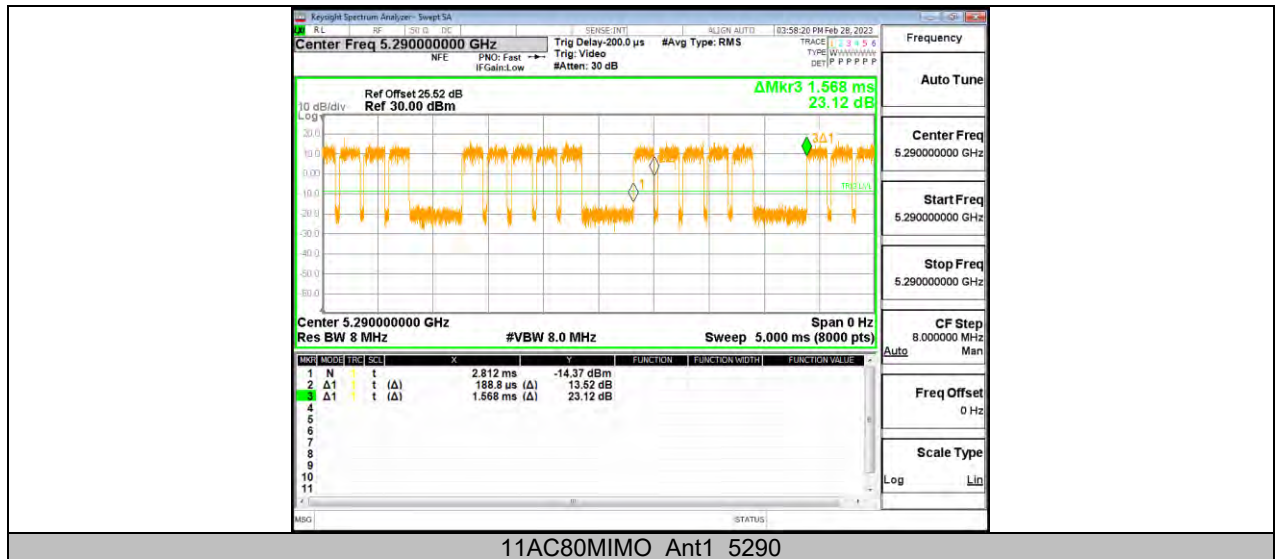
Keysight Spectrum Analyzer - Swept SA

RL RF 50 Ω DC SENSE:INT ALIGN AUTO 03:58:20 PM Feb 28, 2023

Center Freq 5.290000000 GHz

NFE PNO: Fast IFGain:Low

Trig Delay-200.0 µs Trig: Video #Atten: 30 dB

#Avg Type: RMS

TRACE 1 2 3 4 5 6 TYPE W DET P P P P P P

Ref Offset 25.52 dB
10 dB/div Ref 30.00 dBm

ΔMkr3 1.568 ms
23.12 dB

Log

20.0
10.0
0.00
-10.0
-20.0
-30.0
-40.0
-50.0
-60.0

3Δ1
1
TRIG LVL

Center 5.290000000 GHz
Res BW 8 MHz
#VBW 8.0 MHz
Span 0 Hz
Sweep 5.000 ms (8000 pts)

| MKR | MODE | TRC | SCL | X | Y | FUNCTION | FUNCTION WIDTH | FUNCTION VALUE |
|---|---|---|---|---|---|---|---|---|
| 1 | N | 1 | t | 2.812 ms | -14.37 dBm | | | |
| 2 | Δ1 | 1 | t (Δ) | 188.8 µs (Δ) | 13.52 dB | | | |
| 3 | Δ1 | 1 | t (Δ) | 1.568 ms (Δ) | 23.12 dB | | | |
| 4 | | | | | | | | |
| 5 | | | | | | | | |
| 6 | | | | | | | | |
| 7 | | | | | | | | |
| 8 | | | | | | | | |
| 9 | | | | | | | | |
| 10 | | | | | | | | |
| 11 | | | | | | | | |

MSG STATUS

Frequency

Auto Tune

Center Freq
5.290000000 GHz

Start Freq
5.290000000 GHz

Stop Freq
5.290000000 GHz

CF Step
8.000000 MHz
Auto Man

Freq Offset
0 Hz

Scale Type
Log Lin

11AC80MIMO Ant1 5290